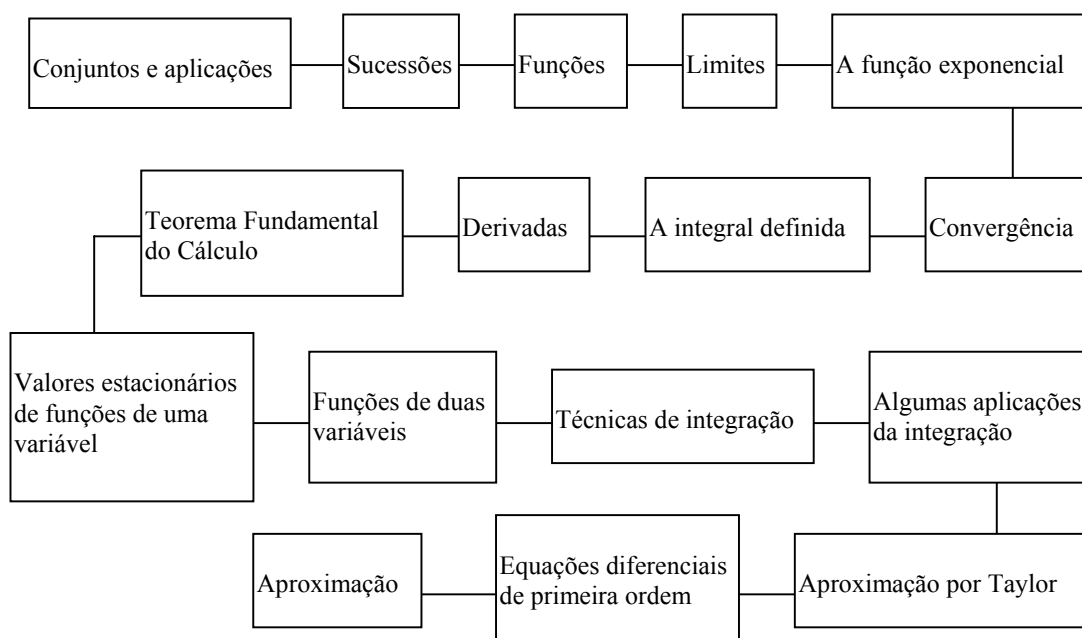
Conjuntos e aplicações

Sucessões

Funções

Limites

A função exponencial

Teorema Fundamental do Cálculo

Derivadas

A integral definida

Convergência

Valores estacionários de funções de uma variável

Funções de duas variáveis

Técnicas de integração

Algumas aplicações da integração

Aproximação

Equações diferenciais de primeira ordem

Aproximação por Taylor